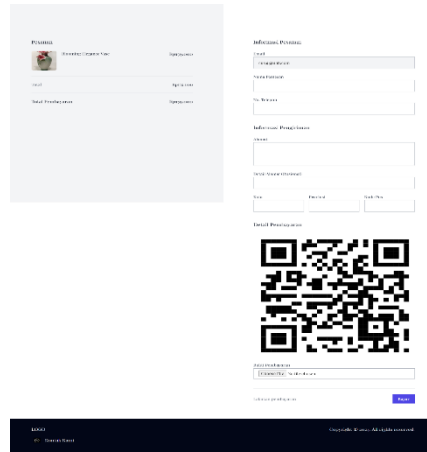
Pesanan

Bouquet Uang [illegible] Rp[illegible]

Total Rp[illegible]

Total Pembayaran Rp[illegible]

Informasi Pesanan

Email

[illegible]

Nama Lengkap

No Telepon

Informasi Pengiriman

Alamat

Detail Alamat (Optional)

Kota

Provinsi

Kode Pos

Detail Pembayaran

Bukti Pembayaran

Choose File No file chosen

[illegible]

Bayar

LOGO

Copyright © 2023 All rights reserved

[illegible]